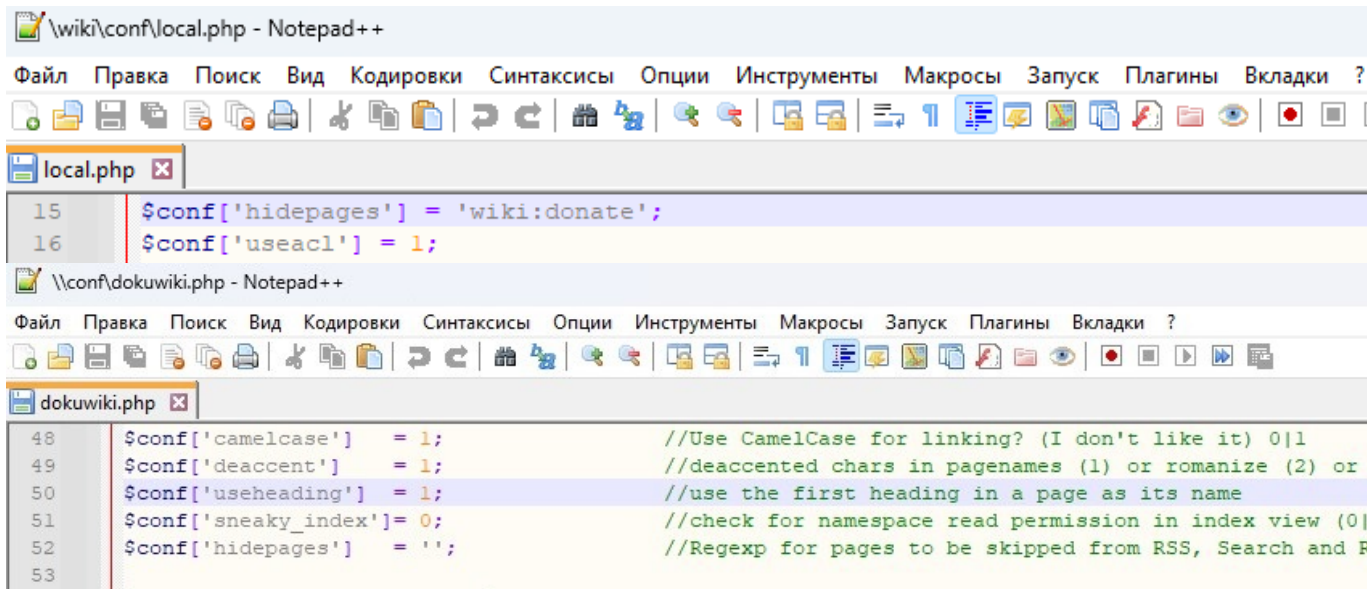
\wiki\conf\local.php - Notepad++

Файл Правка Поиск Вид Кодировки Синтаксисы Опции Инструменты Макросы Запуск Плагины Вкладки ?

local.php

15 $conf['hidepages'] = 'wiki:donate';
16 $conf['useacl'] = 1;

\\conf\dokuwiki.php - Notepad++

Файл Правка Поиск Вид Кодировки Синтаксисы Опции Инструменты Макросы Запуск Плагины Вкладки ?

dokuwiki.php

48 $conf['camelcase'] = 1; //Use CamelCase for linking? (I don't like it) 0|1
49 $conf['deaccent'] = 1; //deaccented chars in pagenames (1) or romanize (2) or
50 $conf['useheading'] = 1; //use the first heading in a page as its name
51 $conf['sneaky_index']= 0; //check for namespace read permission in index view (0|
52 $conf['hidepages'] = ''; //Regexp for pages to be skipped from RSS, Search and R
53